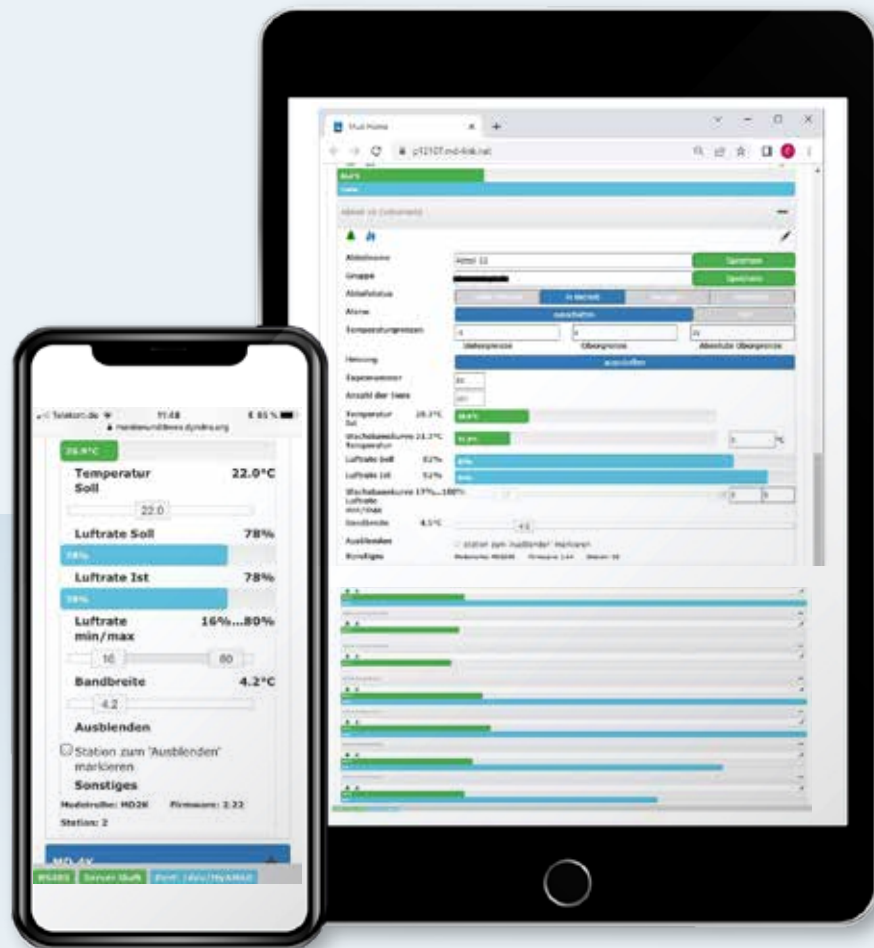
Telekom.de 11:48 81 %
mendewundtbess.dyndns.org

26.9°C

Temperatur Soll 22.0°C

22.0

Luftrate Soll 78%

78%

Luftrate Ist 78%

78%

Luftrate min/max 16%...80%

16 80

Bandbreite 4.2°C

4.2

Ausblenden

Station zum 'Ausblenden' markieren

Sonstiges

Modellreihe: MD26 Firmware: 2.22

Station: 2

MD-4X

Stud Home

p12107.md-link.net

Abteil 10 (Unbenannt)

Abteilname Abteil 10 Speichern

Gruppe Speichern

Abteilstatus In Betrieb

Alarme ausschalten

Temperaturgrenzen

Untergrenze Obergrenze Absolute Obergrenze

Heizung ausschalten

Anzahl der Tiere

Temperatur Soll 28.3°C

Wachstumskurve Temperatur

Luftrate Soll 82%

Luftrate Ist 92%

Wachstumskurve Luftrate min/max

Bandbreite 4.5°C

Ausblenden

Station zum 'Ausblenden' markieren

Sonstiges Modellreihe: MD26 Firmware: 2.44 Station: 10